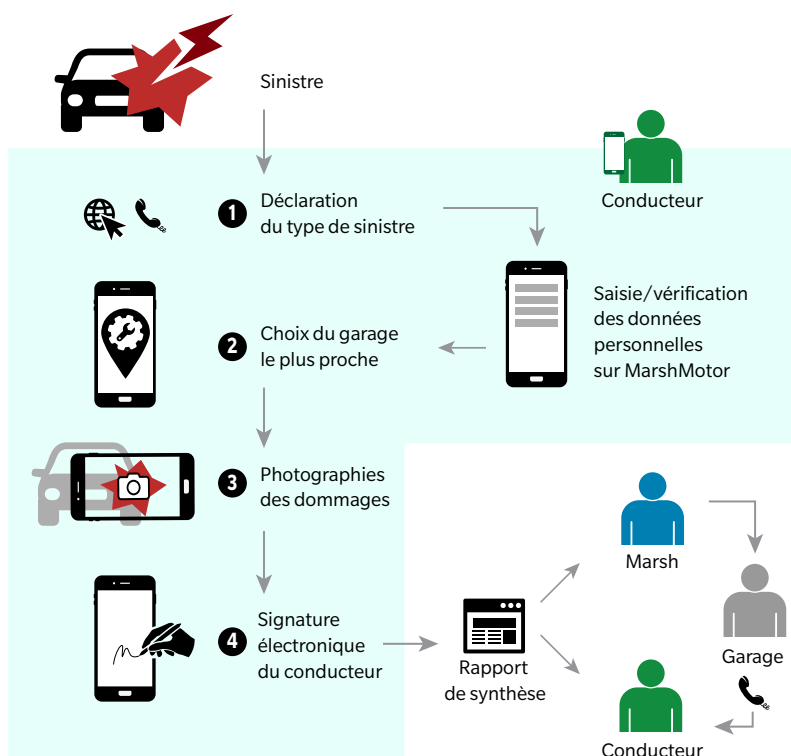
Sinistre

Conducteur

1 Déclaration du type de sinistre

Saisie/vérification des données personnelles sur MarshMotor

2 Choix du garage le plus proche

3 Photographies des dommages

Marsh

Garage

4 Signature électronique du conducteur

Rapport de synthèse

Conducteur